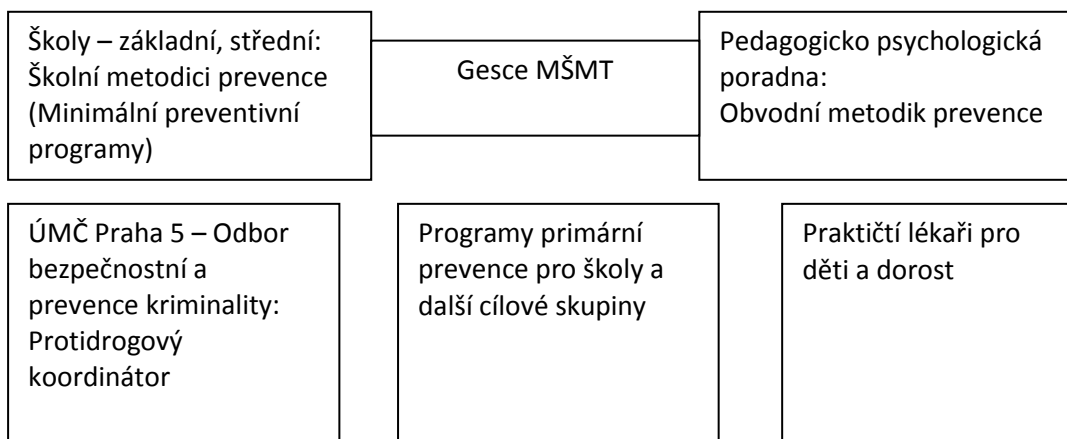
Školy – základní, střední:
Školní metodici prevence
(Minimální preventivní programy)

Gesce MŠMT

Pedagogicko psychologická poradna:
Obvodní metodik prevence

ÚMČ Praha 5 – Odbor bezpečnostní a prevence kriminality:
Protidrogový koordinátor

Programy primární prevence pro školy a další cílové skupiny

Praktičtí lékaři pro děti a dorost